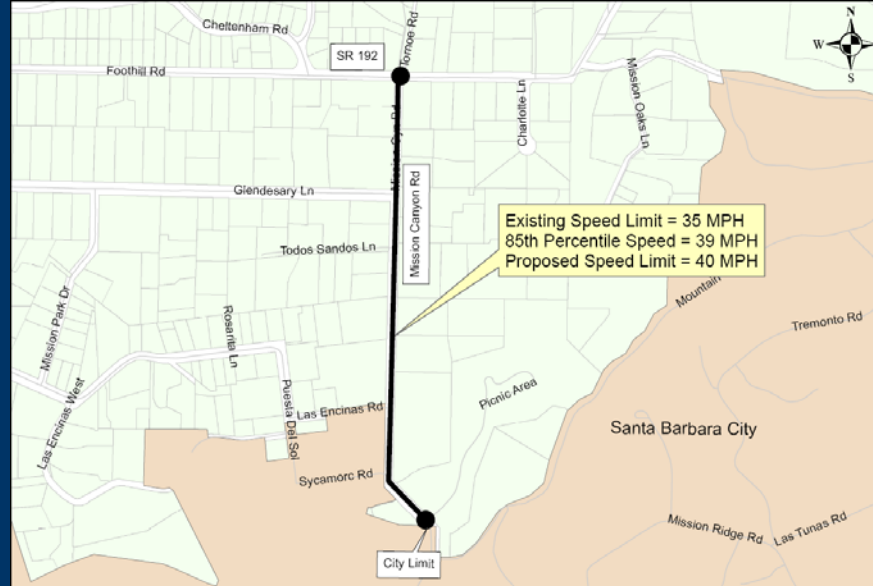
Cheltenham Rd
SR 192
Tornoe Rd
Foothill Rd
Charlotte Ln
Mission Oaks Ln
N
W
S
Glendesary Ln
Mission Canyon Rd
Mission Cyn Rd
Existing Speed Limit = 35 MPH
85th Percentile Speed = 39 MPH
Proposed Speed Limit = 40 MPH
Todos Sandos Ln
Mountain
Mission Park Dr
Tremonto Rd
Rosario Ln
Las Encinas West
Puesta Del Sol
Las Encinas Rd
Picnic Area
Santa Barbara City
Sycamore Rd
Mission Ridge Rd
Las Tunas Rd
City Limit